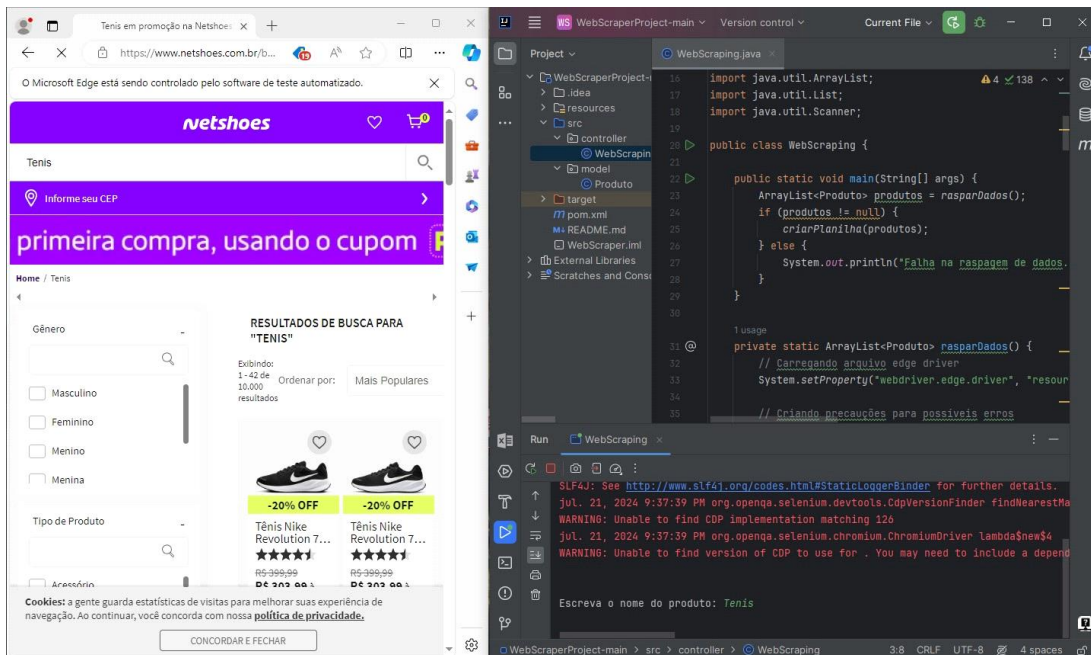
Tenis em promoção na Netshoes ×
https://www.netshoes.com.br/b...
O Microsoft Edge está sendo controlado pelo software de teste automatizado.
netshoes
Tenis
Informe seu CEP
primeira compra, usando o cupom
Home / Tenis
Gênero
Masculino
Feminino
Menino
Menina
Tipo de Produto
Acessório
RESULTADOS DE BUSCA PARA "TENIS"
Exibindo: 1 - 42 de 10.000 resultados
Ordenar por: Mais Populares
-20% OFF
Tênis Nike Revolution 7...
R$ 399,99
R$ 303,99
-20% OFF
Tênis Nike Revolution 7...
R$ 399,99
R$ 303,99
Cookies: a gente guarda estatísticas de visitas para melhorar sua experiência de navegação. Ao continuar, você concorda com nossa política de privacidade.
CONCORDAR E FECHAR

WS WebScraperProject-main Version control Current File
Project
WebScraperProject-main
.idea
resources
src
controller
WebScraping
model
Produto
target
pom.xml
README.md
WebScraper.iml
External Libraries
Scratches and Consoles
WebScraping.java
16 import java.util.ArrayList;
17 import java.util.List;
18 import java.util.Scanner;
19
20 public class WebScraping {
21
22 public static void main(String[] args) {
23 ArrayList<Produto> produtos = rasparDados();
24 if (produtos != null) {
25 criarPlanilha(produtos);
26 } else {
27 System.out.println("Falha na raspagem de dados.
28 }
29 }
30
1 usage
31 private static ArrayList<Produto> rasparDados() {
32 // Carregando arquivo edge driver
33 System.setProperty("webdriver.edge.driver", "resour
34
35 // Criando precauções para possiveis erros
4 138
Run WebScraping
SLF4J: See http://www.slf4j.org/codes.html#StaticLoggerBinder for further details.
jul. 21, 2024 9:37:39 PM org.openqa.selenium.devtools.CdpVersionFinder findNearestMa
WARNING: Unable to find CDP implementation matching 126
jul. 21, 2024 9:37:39 PM org.openqa.selenium.chromium.ChromiumDriver lambda$new$4
WARNING: Unable to find version of CDP to use for . You may need to include a depend

Escreva o nome do produto: Tenis
WebScraperProject-main > src > controller > WebScraping 3:8 CRLF UTF-8 4 spaces